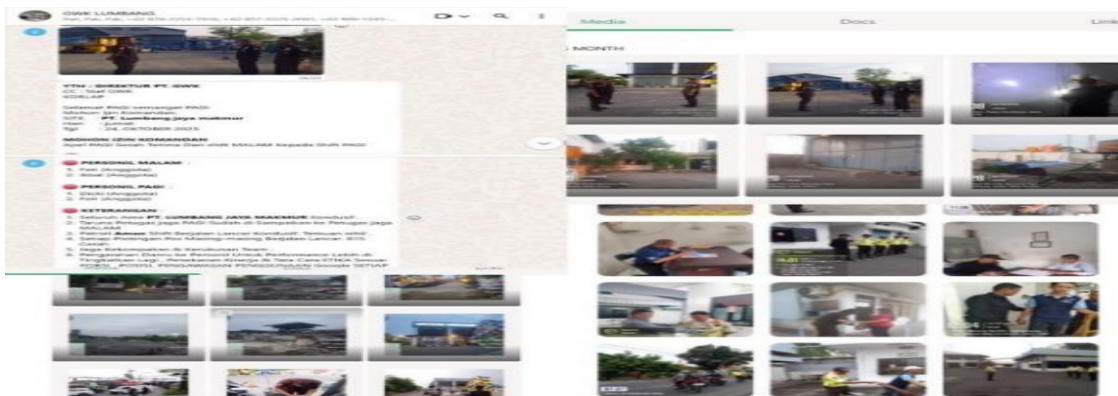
GWK LUMBANG
Pak, Pak, Pak, +62 878-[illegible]

Media
Docs
Links
MONTH

YTH : DIREKTUR PT. GWK
CC : Staf GWK
KORLAP

Selamat PAGI semangat PAGI
Mohon izin Komandan
SITE : PT. Lumbang jaya makmur
Hari : jumat
Tgl : 24. OKTOBER 2025

MOHON IZIN KOMANDAN
Apel PAGI Serah Terima Dari shift MALAM Kepada Shift PAGI

PERSONIL MALAM :
1. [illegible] (Anggota)
2. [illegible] (Anggota)

PERSONIL PAGI :
1. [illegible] (Anggota)
2. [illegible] (Anggota)

KETERANGAN :
1. Seluruh Area PT. LUMBANG JAYA MAKMUR Kondusif.
2. Taruna Petugas jaga PAGI Sudah di Sampaikan Petugas Jaga MALAM
3. Patroli Aman Shift Berjalan Lancar Kondusif. Temuan nihil.
4. Setiap Pintongan Pos Masing-masing Berjalan Lancar, B15 Cerah.
5. Jaga Kekompakan & Kerukunan Team.
6. Pengawasan Danru ke Personil Untuk Performance Lebih di Tingkatkan Lagi, Penerapan Kinerja & Tata Cara ETIKA Sesuai POKS, POSTIL PENGAWASAN PENGGUNAAN Google SETIAP